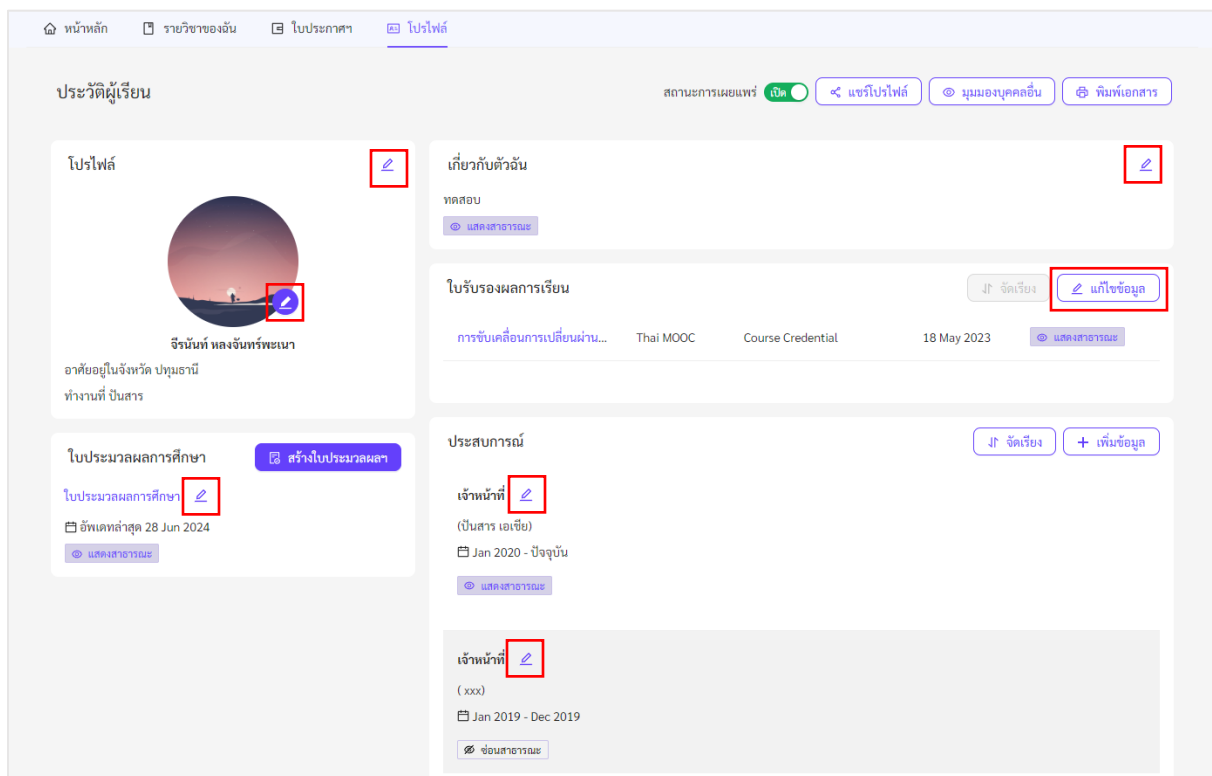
หน้าหลัก รายวิชาของฉัน ใบประกาศฯ โปรไฟล์

ประวัติผู้เรียน

สถานะการเผยแพร่ เปิด แชร์โปรไฟล์ มุมมองบุคคลอื่น พิมพ์เอกสาร

โปรไฟล์

จีรนันท์ หลงจันทร์พะเนา
อาศัยอยู่ในจังหวัด ปทุมธานี
ทำงานที่ ปันสาร

ใบประมวลผลการศึกษา
สร้างใบประมวลผลฯ
ใบประมวลผลการศึกษา
อัพเดทล่าสุด 28 Jun 2024
แสดงสาธารณะ

เกี่ยวกับตัวฉัน
ทดสอบ
แสดงสาธารณะ

ใบรับรองผลการเรียน
จัดเรียง แก้ไขข้อมูล

| การขับเคลื่อนการเปลี่ยนผ่าน... | Thai MOOC | Course Credential | 18 May 2023 | แสดงสาธารณะ |
|---|---|---|---|---|

ประสบการณ์
จัดเรียง เพิ่มข้อมูล

เจ้าหน้าที่
(ปันสาร เอเชีย)
Jan 2020 - ปัจจุบัน
แสดงสาธารณะ

เจ้าหน้าที่
( xxx)
Jan 2019 - Dec 2019
ซ่อนสาธารณะ